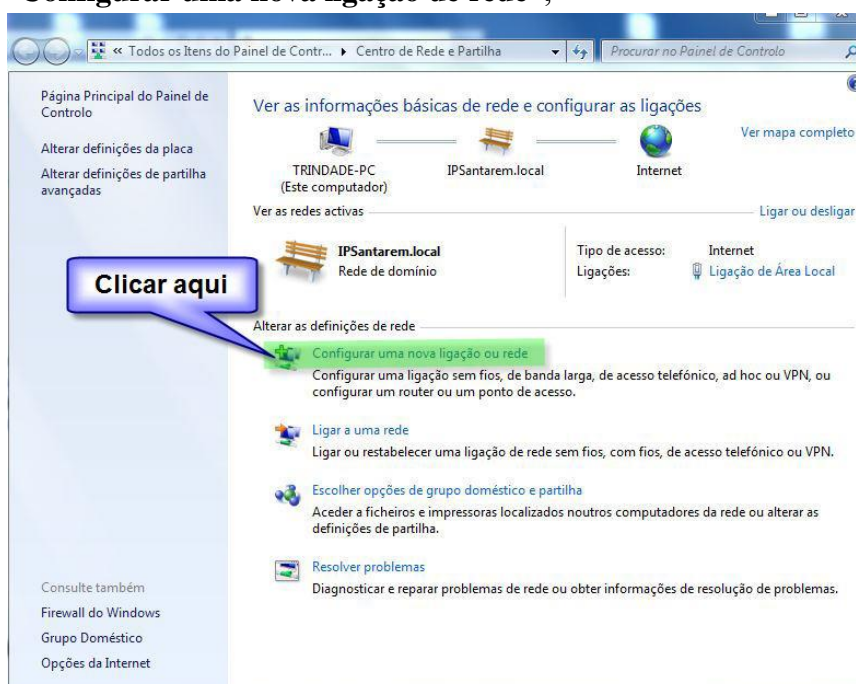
"Configurar uma nova ligação de rede";

« Todos os Itens do Painel de Contr... ▸ Centro de Rede e Partilha

Procurar no Painel de Controlo

Página Principal do Painel de Controlo

Alterar definições da placa

Alterar definições de partilha avançadas

Ver as informações básicas de rede e configurar as ligações

Ver mapa completo

TRINDADE-PC (Este computador)

IPSantarem.local

Internet

Ver as redes activas

Ligar ou desligar

IPSantarem.local
Rede de domínio

Tipo de acesso: Internet
Ligações: Ligação de Área Local

Clicar aqui

Alterar as definições de rede

Configurar uma nova ligação ou rede
Configurar uma ligação sem fios, de banda larga, de acesso telefónico, ad hoc ou VPN, ou configurar um router ou um ponto de acesso.

Ligar a uma rede
Ligar ou restabelecer uma ligação de rede sem fios, com fios, de acesso telefónico ou VPN.

Escolher opções de grupo doméstico e partilha
Aceder a ficheiros e impressoras localizados noutros computadores da rede ou alterar as definições de partilha.

Resolver problemas
Diagnosticar e reparar problemas de rede ou obter informações de resolução de problemas.

Consulte também

Firewall do Windows

Grupo Doméstico

Opções da Internet